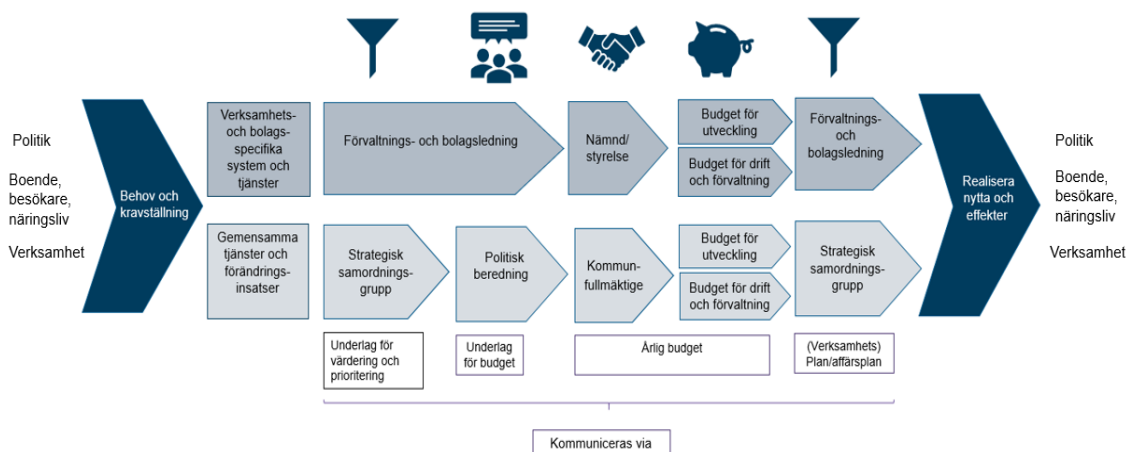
Politik

Boende, besökare, näringsliv

Verksamhet

Behov och kravställning

Verksamhets- och bolags-specifika system och tjänster

Förvaltnings- och bolagsledning

Nämnd/ styrelse

Budget för utveckling

Budget för drift och förvaltning

Förvaltnings- och bolagsledning

Gemensamma tjänster och förändrings-insatser

Strategisk samordnings-grupp

Politisk beredning

Kommun-fullmäktige

Budget för utveckling

Budget för drift och förvaltning

Strategisk samordnings-grupp

Realisera nytta och effekter

Politik

Boende, besökare, näringsliv

Verksamhet

Underlag för värdering och prioritering

Underlag för budget

Årlig budget

(Verksamhets) Plan/affärsplan

Kommuniceras via